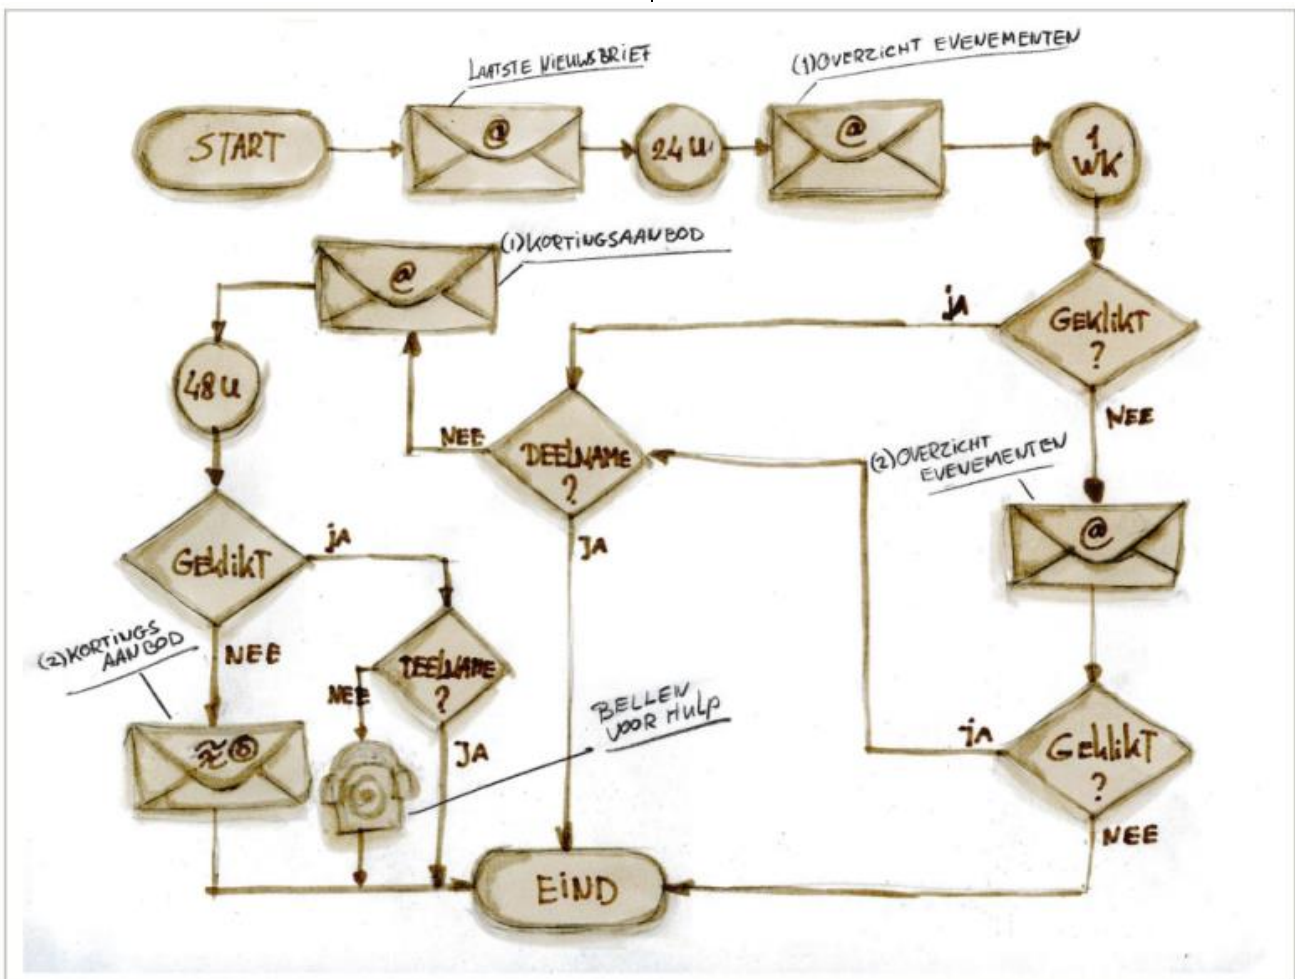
START

LAATSTE NIEUWSBRIEF

@

24 U

(1) OVERZICHT EVENEMENTEN

@

1 WK

GEKLIKT ?

JA

NEE

(1) KORTINGSAANBOD

@

DEELNAME ?

NEE

JA

48 U

GEKLIKT

JA

NEE

(2) OVERZICHT EVENEMENTEN

@

(2) KORTINGS AANBOD

DEELNAME ?

NEE

JA

BELLEN VOOR HULP

GEKLIKT ?

JA

NEE

EIND